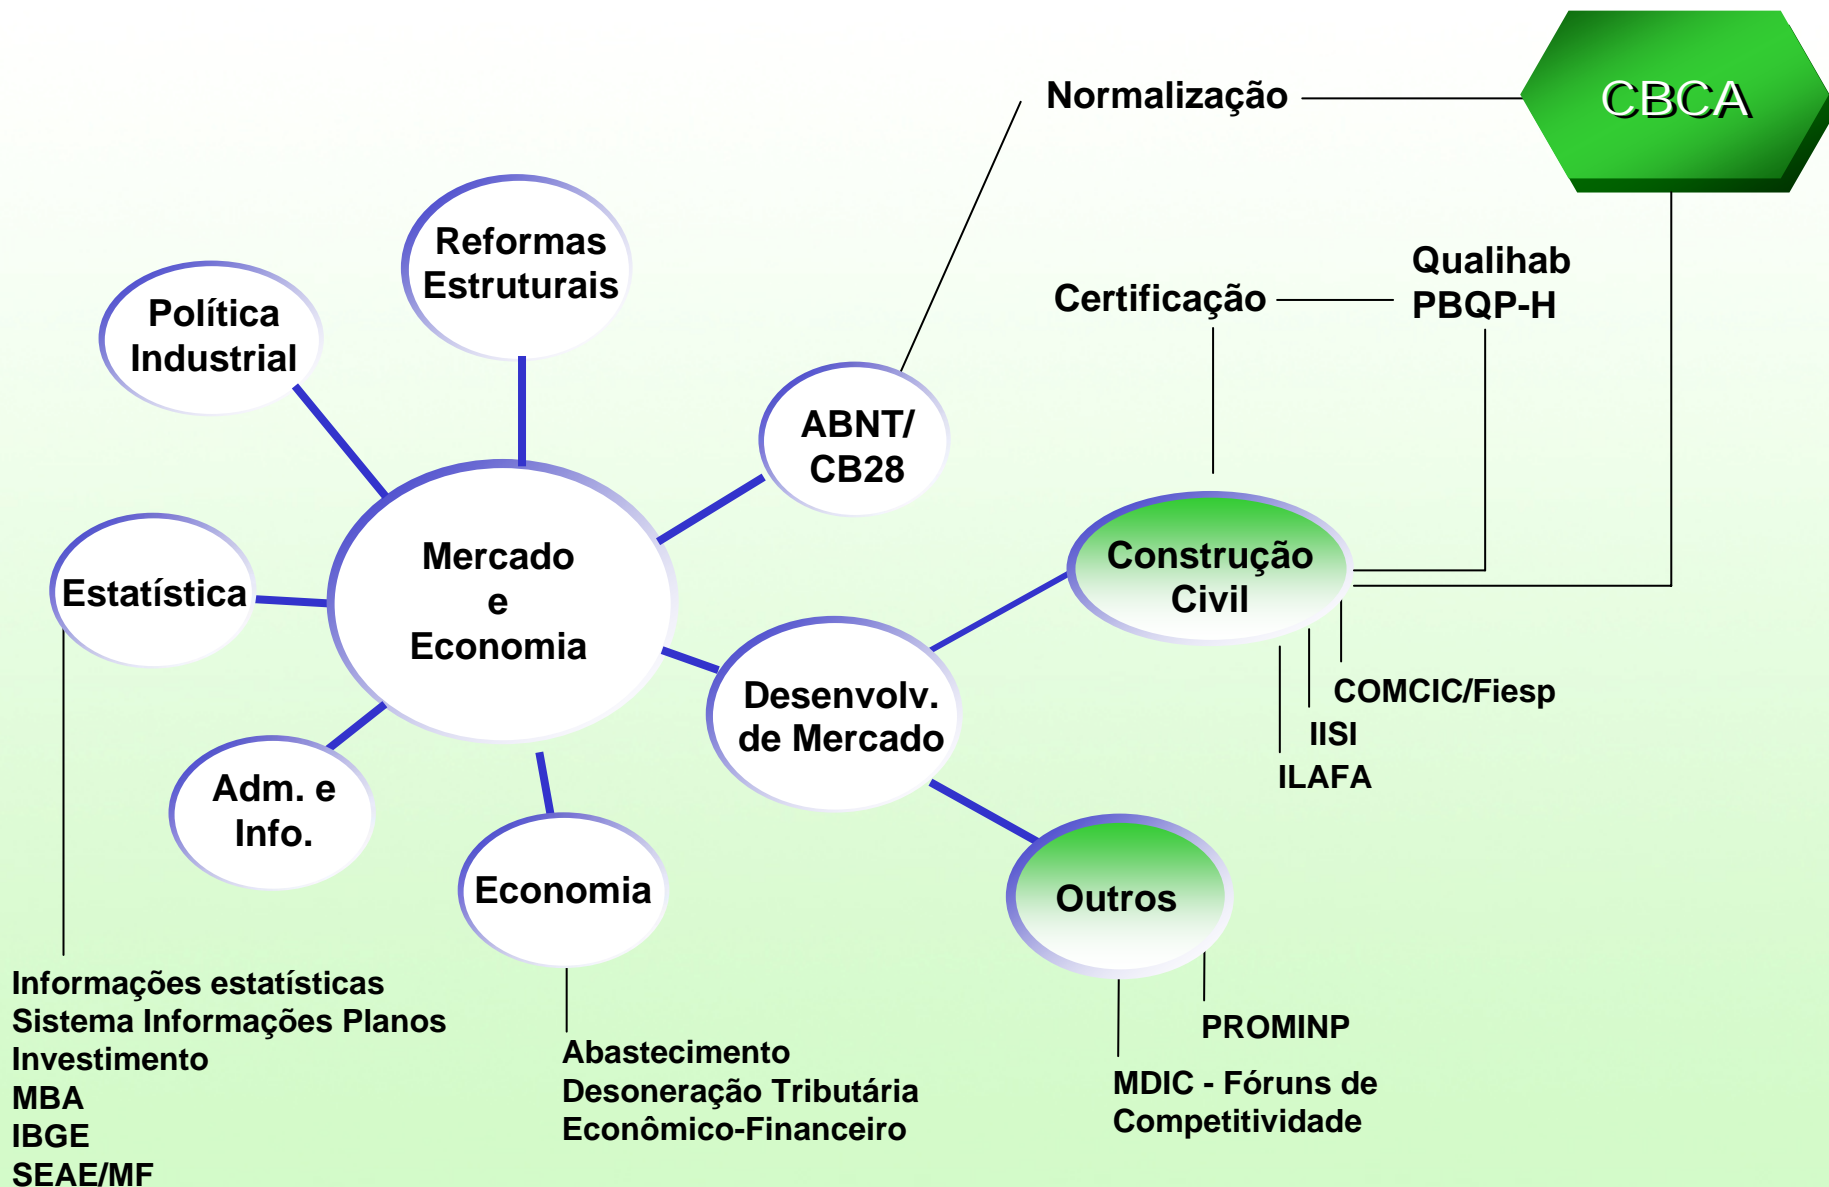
Normalização

CBCA

Reformas Estruturais

Política Industrial

Certificação

Qualihab
PBQP-H

ABNT/ CB28

Mercado e Economia

Estatística

Construção Civil

Desenvolv. de Mercado

COMCIC/Fiesp
IISI
ILAFA

Adm. e Info.

Economia

Outros

Informações estatísticas
Sistema Informações Planos
Investimento
MBA
IBGE
SEAE/MF

Abastecimento
Desoneração Tributária
Econômico-Financeiro

PROMINP

MDIC - Fóruns de Competitividade